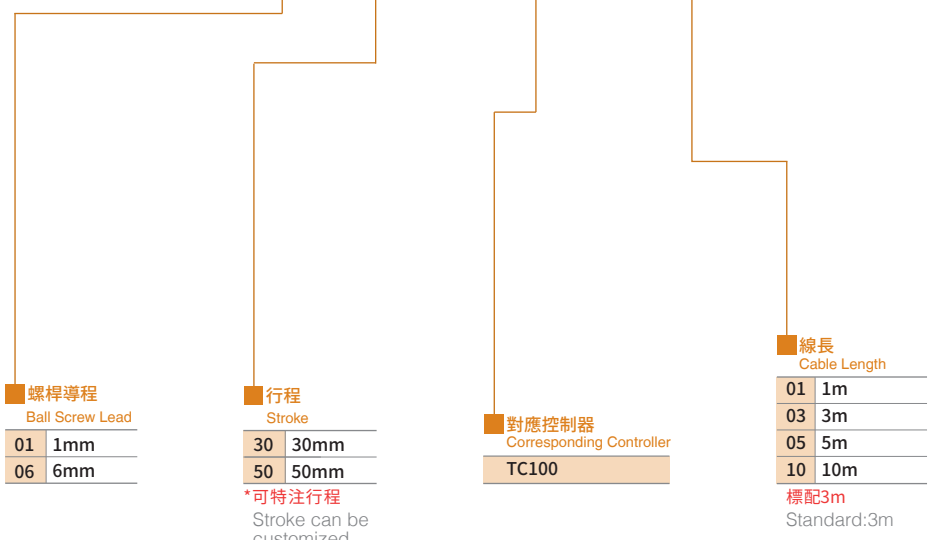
螺桿導程
Ball Screw Lead

| 01 | 1mm |
|---|---|
| 06 | 6mm |

行程
Stroke

| 30 | 30mm |
|---|---|
| 50 | 50mm |

*可特注行程
Stroke can be customized

對應控制器
Corresponding Controller

| TC100 |
|---|

線長
Cable Length

| 01 | 1m |
|---|---|
| 03 | 3m |
| 05 | 5m |
| 10 | 10m |

標配3m
Standard:3m